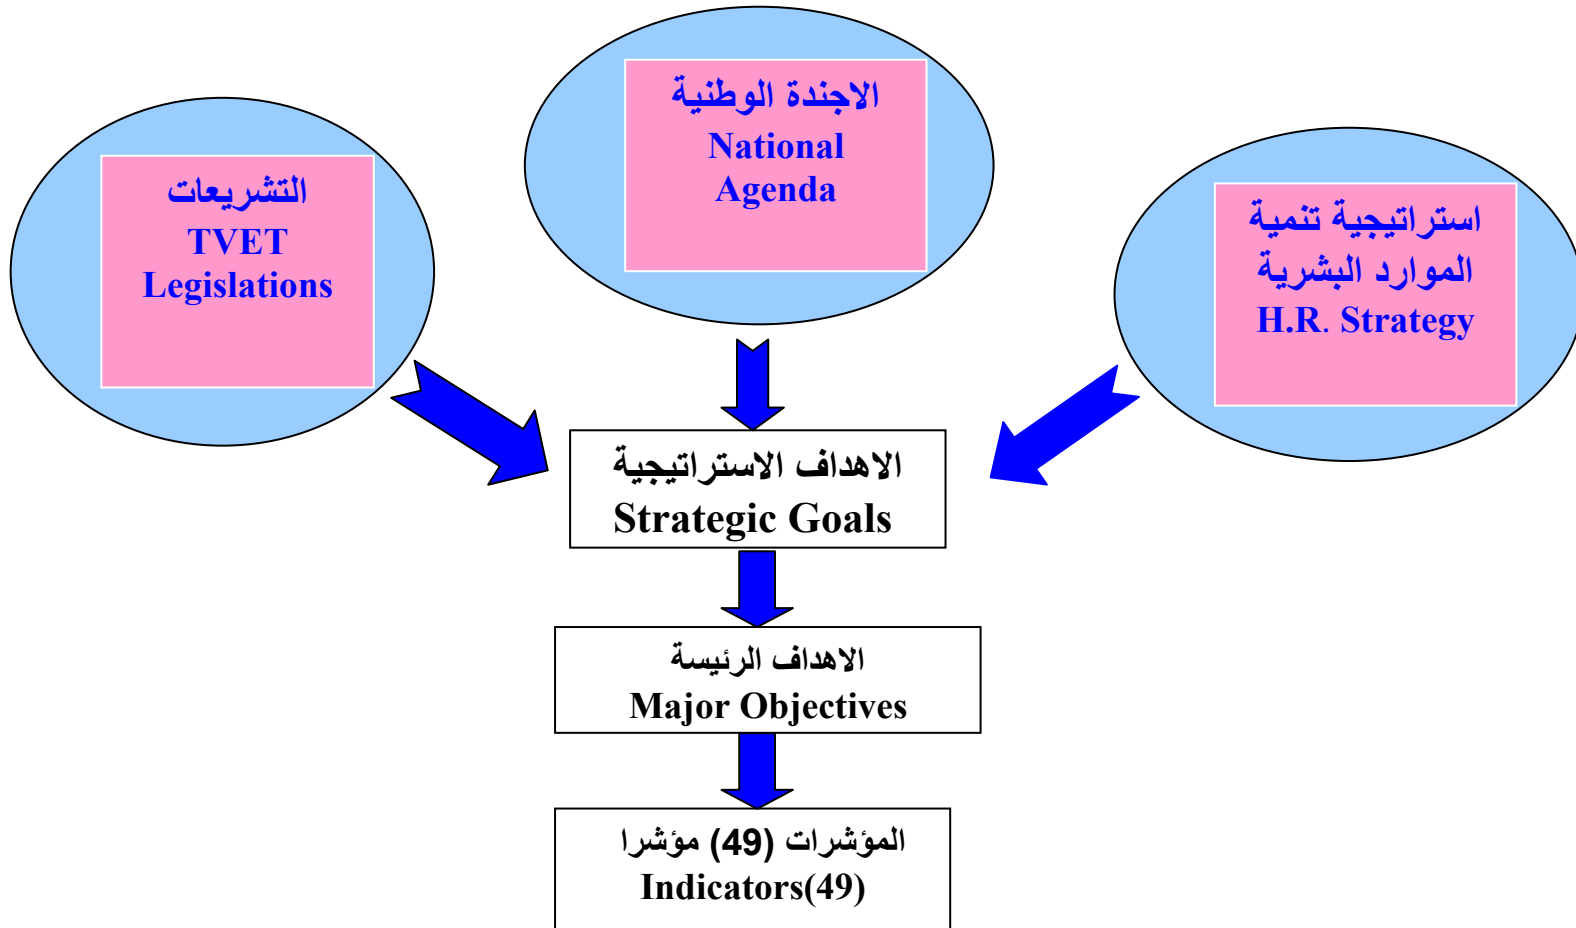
التشريعات
TVET
Legislations

الاجندة الوطنية
National
Agenda

استراتيجية تنمية
الموارد البشرية
H.R. Strategy

الاهداف الاستراتيجية
Strategic Goals

الاهداف الرئيسة
Major Objectives

المؤشرات (49) مؤشرا
Indicators(49)